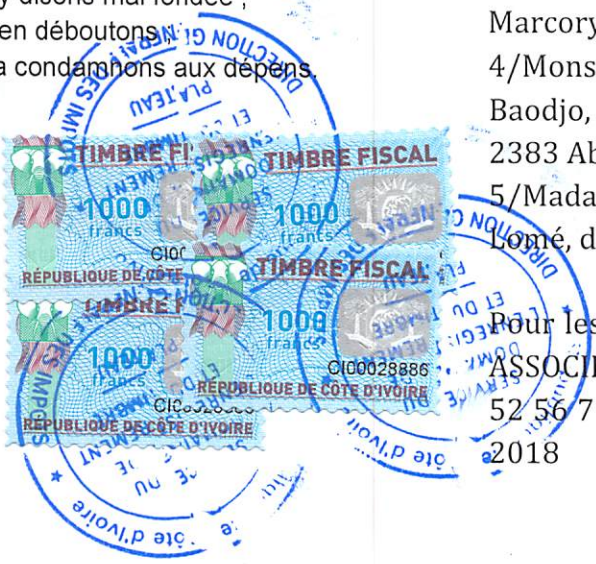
y disons mal fondée ;
en déboutons
a condamnons aux dépens.

TIMBRE FISCAL
1000
francs
RÉPUBLIQUE DE CÔTE D'IVOIRE

TIMBRE FISCAL
1000
francs
RÉPUBLIQUE DE CÔTE D'IVOIRE

TIMBRE FISCAL
1000
francs
CI00028886
RÉPUBLIQUE DE CÔTE D'IVOIRE

DIRECTION GÉNÉRALE DES IMPÔTS
PLATEAU
CÔTE D'IVOIRE

Marcory
4/Mons
Baodjo,
2383 Ab
5/Mada
Lomé, d

Pour les
ASSOCI
52 56 7
2018